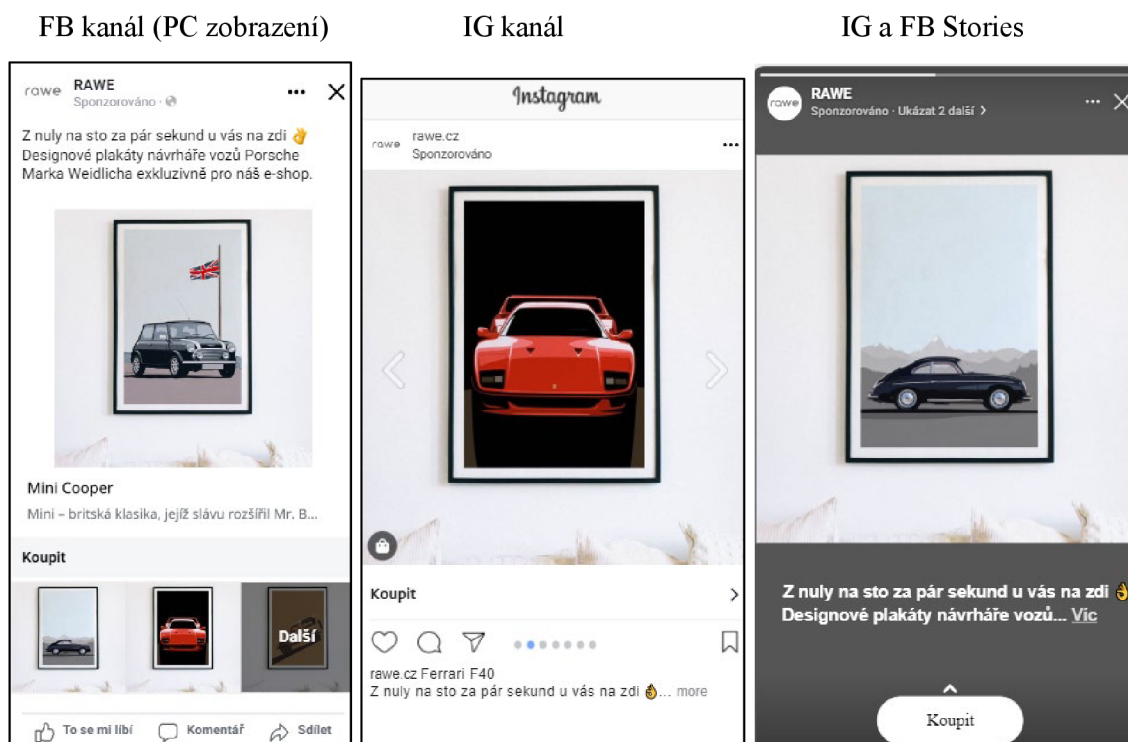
FB kanál (PC zobrazení)

rawe RAWE
Sponzorováno ·

Z nuly na sto za pár sekund u vás na zdi 👌
Designové plakáty návrháře vozů Porsche Marka Weidlicha exkluzivně pro náš e-shop.

Mini Cooper
Mini – britská klasika, jejíž slávu rozšířil Mr. B...

Koupit

Další

To se mi líbí Komentář Sdílet

IG kanál

Instagram

rawe rawe.cz
Sponzorováno

Koupit

rawe.cz Ferrari F40
Z nuly na sto za pár sekund u vás na zdi 👌... more

IG a FB Stories

rawe RAWE
Sponzorováno · Ukázat 2 další >

Z nuly na sto za pár sekund u vás na zdi 👌
Designové plakáty návrháře vozů... Víc

Koupit